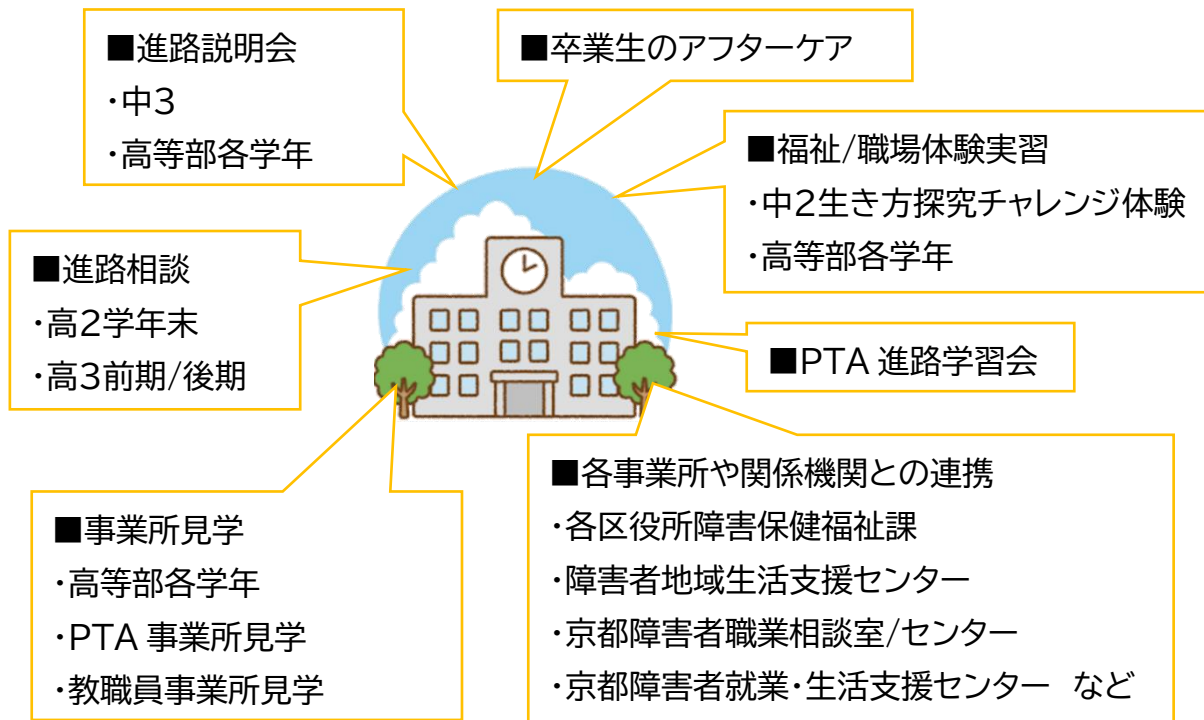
■進路説明会
・中3
・高等部各学年

■卒業生のアフターケア

■福祉/職場体験実習
・中2生き方探究チャレンジ体験
・高等部各学年

■進路相談
・高2学年末
・高3前期/後期

■PTA 進路学習会

■各事業所や関係機関との連携
・各区役所障害保健福祉課
・障害者地域生活支援センター
・京都障害者職業相談室/センター
・京都障害者就業・生活支援センター　など

■事業所見学
・高等部各学年
・PTA 事業所見学
・教職員事業所見学